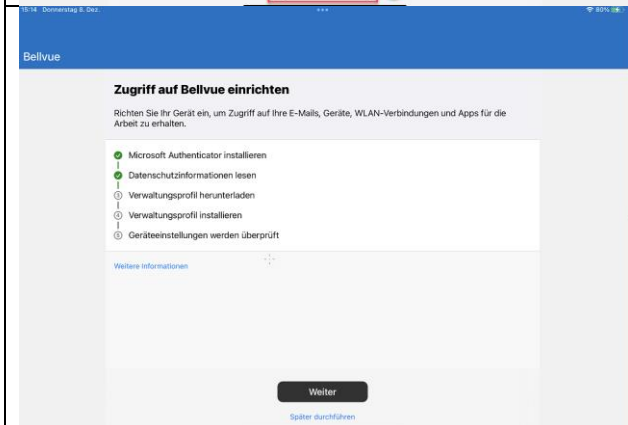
15:14 Donnerstag 8. Dez.

80%

Bellvue

Zugriff auf Bellvue einrichten

Richten Sie Ihr Gerät ein, um Zugriff auf Ihre E-Mails, Geräte, WLAN-Verbindungen und Apps für die Arbeit zu erhalten.

Microsoft Authenticator installieren

Datenschutzinformationen lesen

3 Verwaltungsprofil herunterladen

4 Verwaltungsprofil installieren

5 Geräteeinstellungen werden überprüft

Weitere Informationen

Weiter

Später durchführen